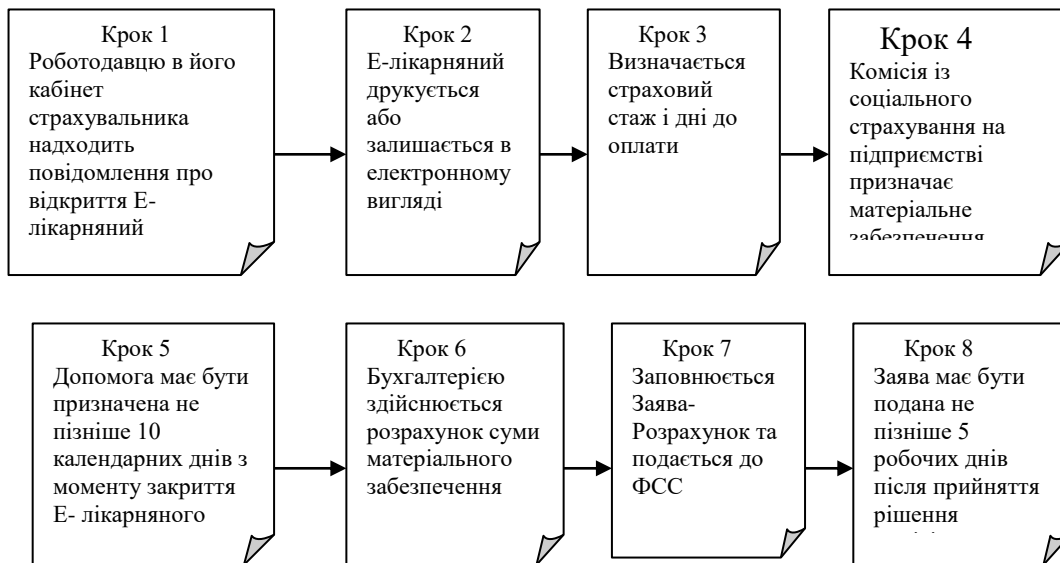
Крок 1
Роботодавцю в його кабінет страхувальника надходить повідомлення про відкриття Е-лікарняний

Крок 2
Е-лікарняний друкується або залишається в електронному вигляді

Крок 3
Визначається страховий стаж і дні до оплати

Крок 4
Комісія із соціального страхування на підприємстві призначає матеріальне забезпечення

Крок 5
Допомога має бути призначена не пізніше 10 календарних днів з моменту закриття Е- лікарняного

Крок 6
Бухгалтерією здійснюється розрахунок суми матеріального забезпечення

Крок 7
Заповнюється Заява-Розрахунок та подається до ФСС

Крок 8
Заява має бути подана не пізніше 5 робочих днів після прийняття рішення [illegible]